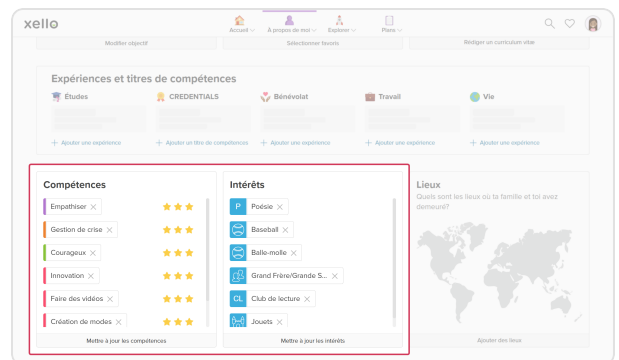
xello

Accueil À propos de moi Explorer Plans

Modifier objectif

Sélectionner favoris

Rédiger un curriculum vitæ

Expériences et titres de compétences

Études

CREDENTIALS

Bénévolat

Travail

Vie

+ Ajouter une expérience

+ Ajouter un titre de compétences

+ Ajouter une expérience

+ Ajouter une expérience

+ Ajouter une expérience

Compétences

Empathiser ×

Gestion de crise ×

Courageux ×

Innovation ×

Faire des vidéos ×

Création de modes ×

Mettre à jour les compétences

Intérêts

P Poésie ×

Baseball ×

Balle-molle ×

Grand Frère/Grande S... ×

CL Club de lecture ×

Jouets ×

Mettre à jour les intérêts

Lieux

Quels sont les lieux où ta famille et toi avez demeuré?

Ajouter des lieux